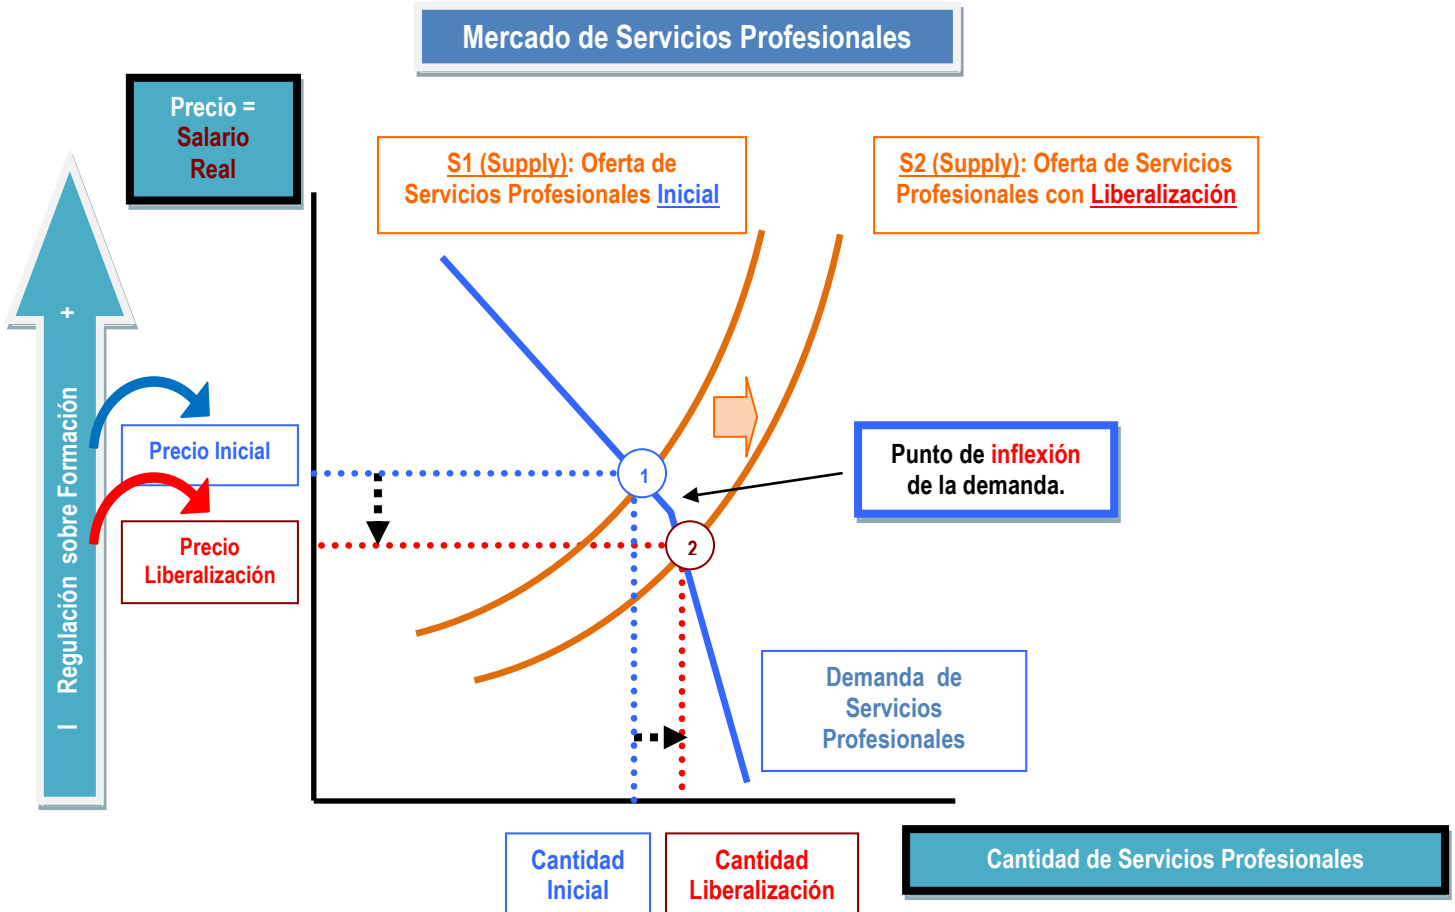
Mercado de Servicios Profesionales

Precio = Salario Real

+

Regulación sobre Formación

–

S1 (Supply): Oferta de Servicios Profesionales Inicial

S2 (Supply): Oferta de Servicios Profesionales con Liberalización

Precio Inicial

Precio Liberalización

1

2

Punto de inflexión de la demanda.

Demanda de Servicios Profesionales

Cantidad Inicial

Cantidad Liberalización

Cantidad de Servicios Profesionales